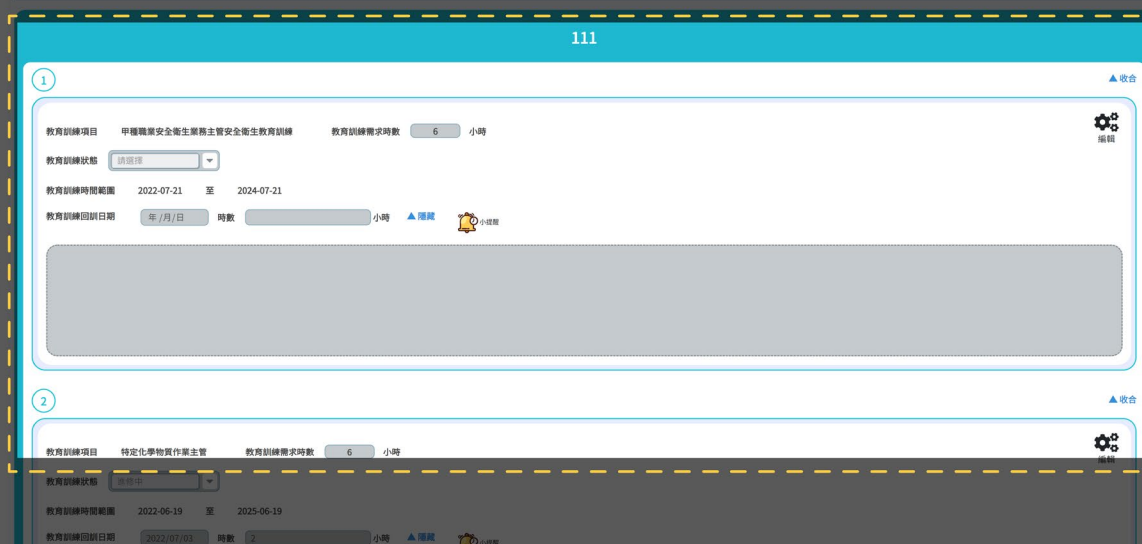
111

1

▲收合

教育訓練項目 甲種職業安全衛生業務主管安全衛生教育訓練 教育訓練需求時數 6 小時

編輯

教育訓練狀態 請選擇

教育訓練時間範圍 2022-07-21 至 2024-07-21

教育訓練回訓日期 年 /月/日 時數 小時 ▲隱藏 小提醒

2

▲收合

教育訓練項目 特定化學物質作業主管 教育訓練需求時數 6 小時

編輯

教育訓練狀態 進修中

教育訓練時間範圍 2022-06-19 至 2025-06-19

教育訓練回訓日期 2022/07/03 時數 2 小時 ▲隱藏 小提醒